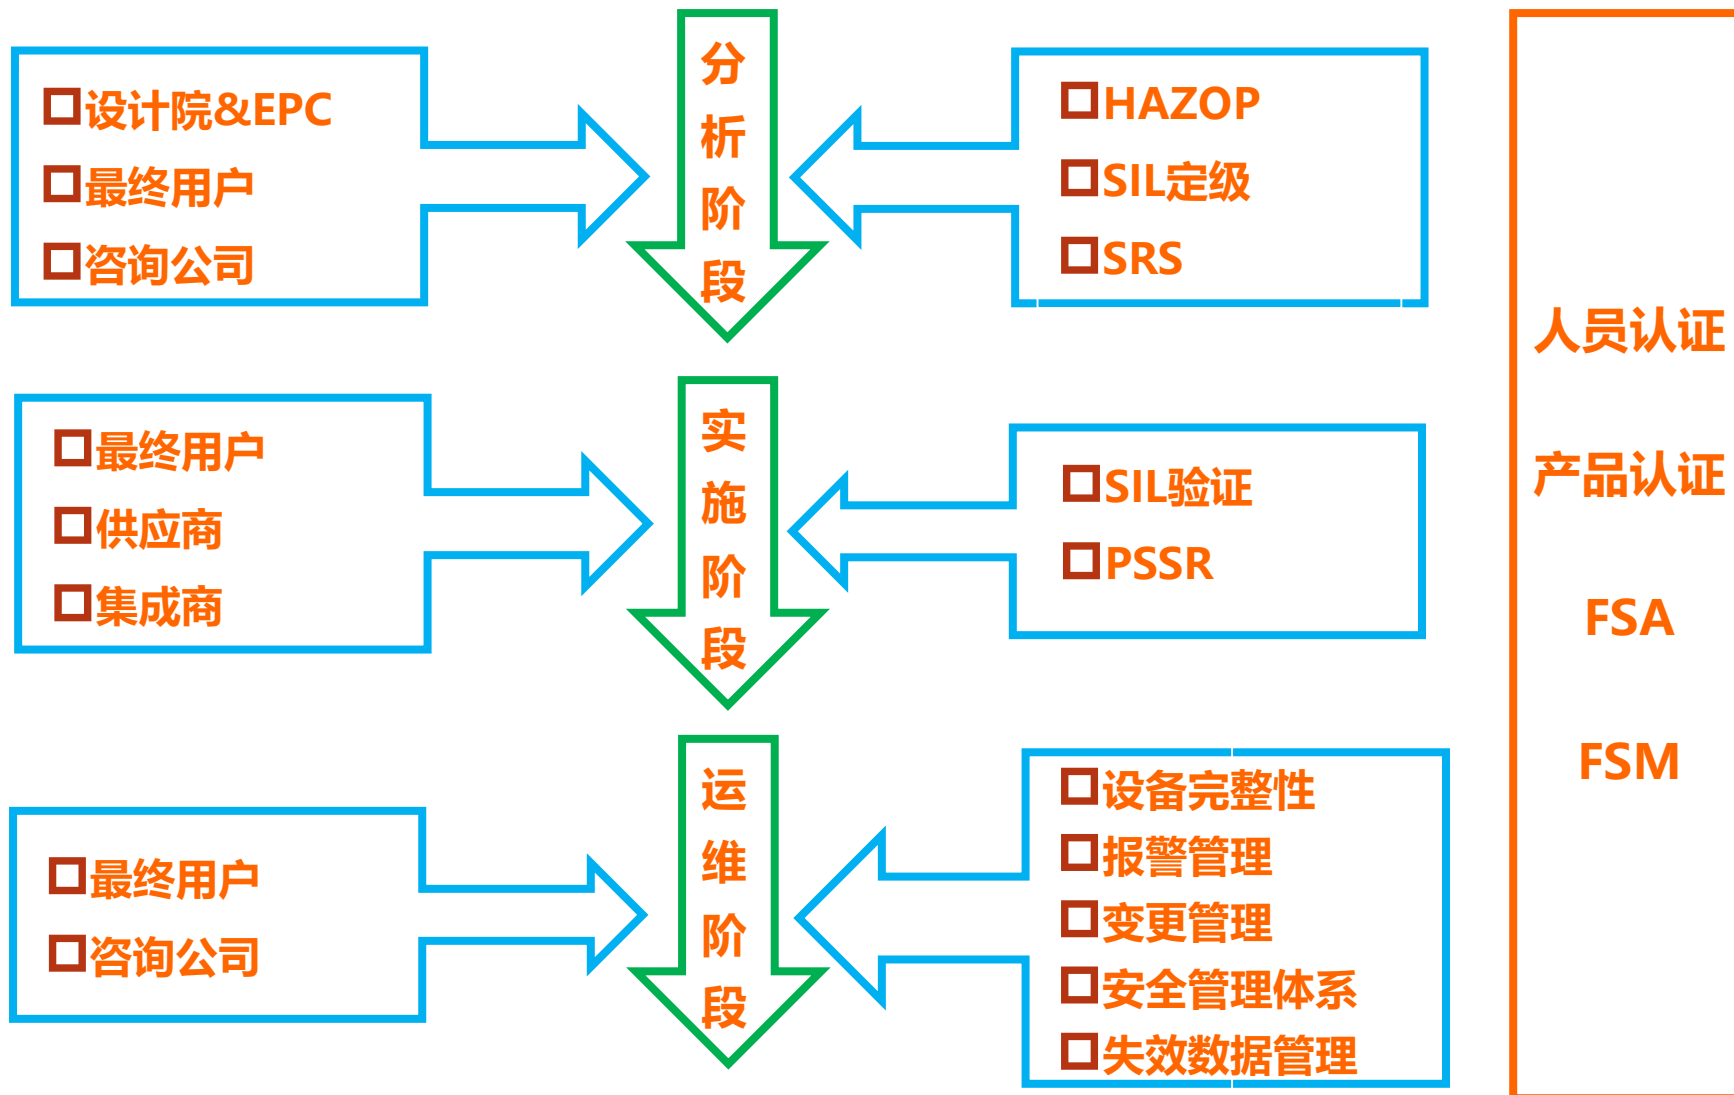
□设计院&EPC
□最终用户
□咨询公司

分析阶段

□HAZOP
□SIL定级
□SRS

□最终用户
□供应商
□集成商

实施阶段

□SIL验证
□PSSR

□最终用户
□咨询公司

运维阶段

□设备完整性
□报警管理
□变更管理
□安全管理体系
□失效数据管理

人员认证

产品认证

FSA

FSM